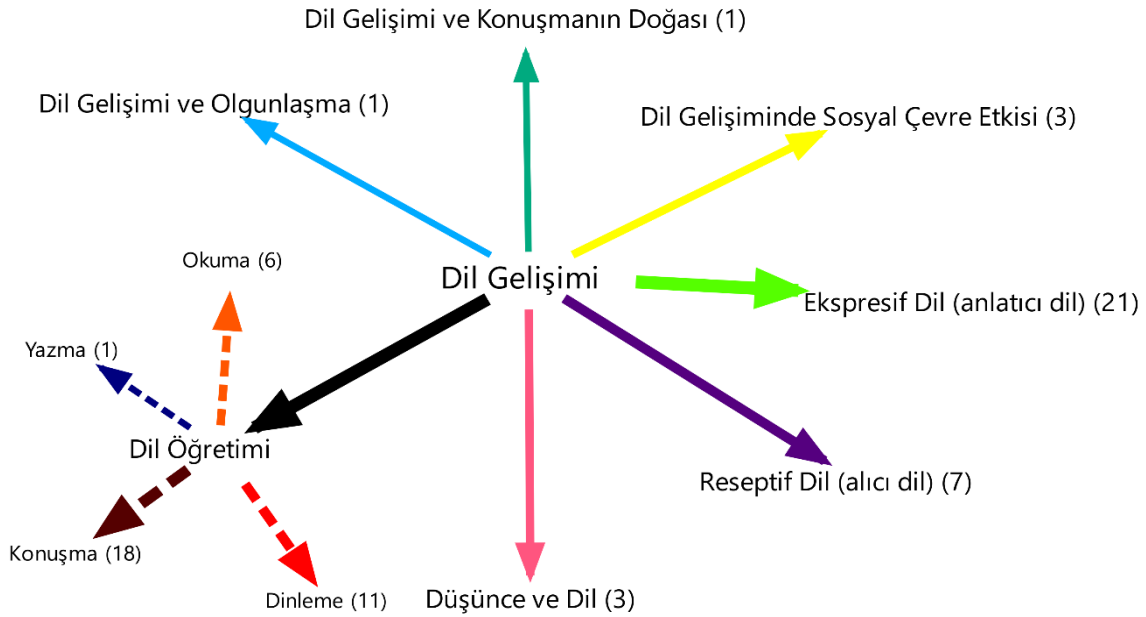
Dil Gelişimi ve Konuşmanın Doğası (1)

Dil Gelişimi ve Olgunlaşma (1)

Dil Gelişiminde Sosyal Çevre Etkisi (3)

Okuma (6)

Dil Gelişimi

Ekspresif Dil (anlatıcı dil) (21)

Yazma (1)

Dil Öğretimi

Reseptif Dil (alıcı dil) (7)

Konuşma (18)

Dinleme (11)

Düşünce ve Dil (3)